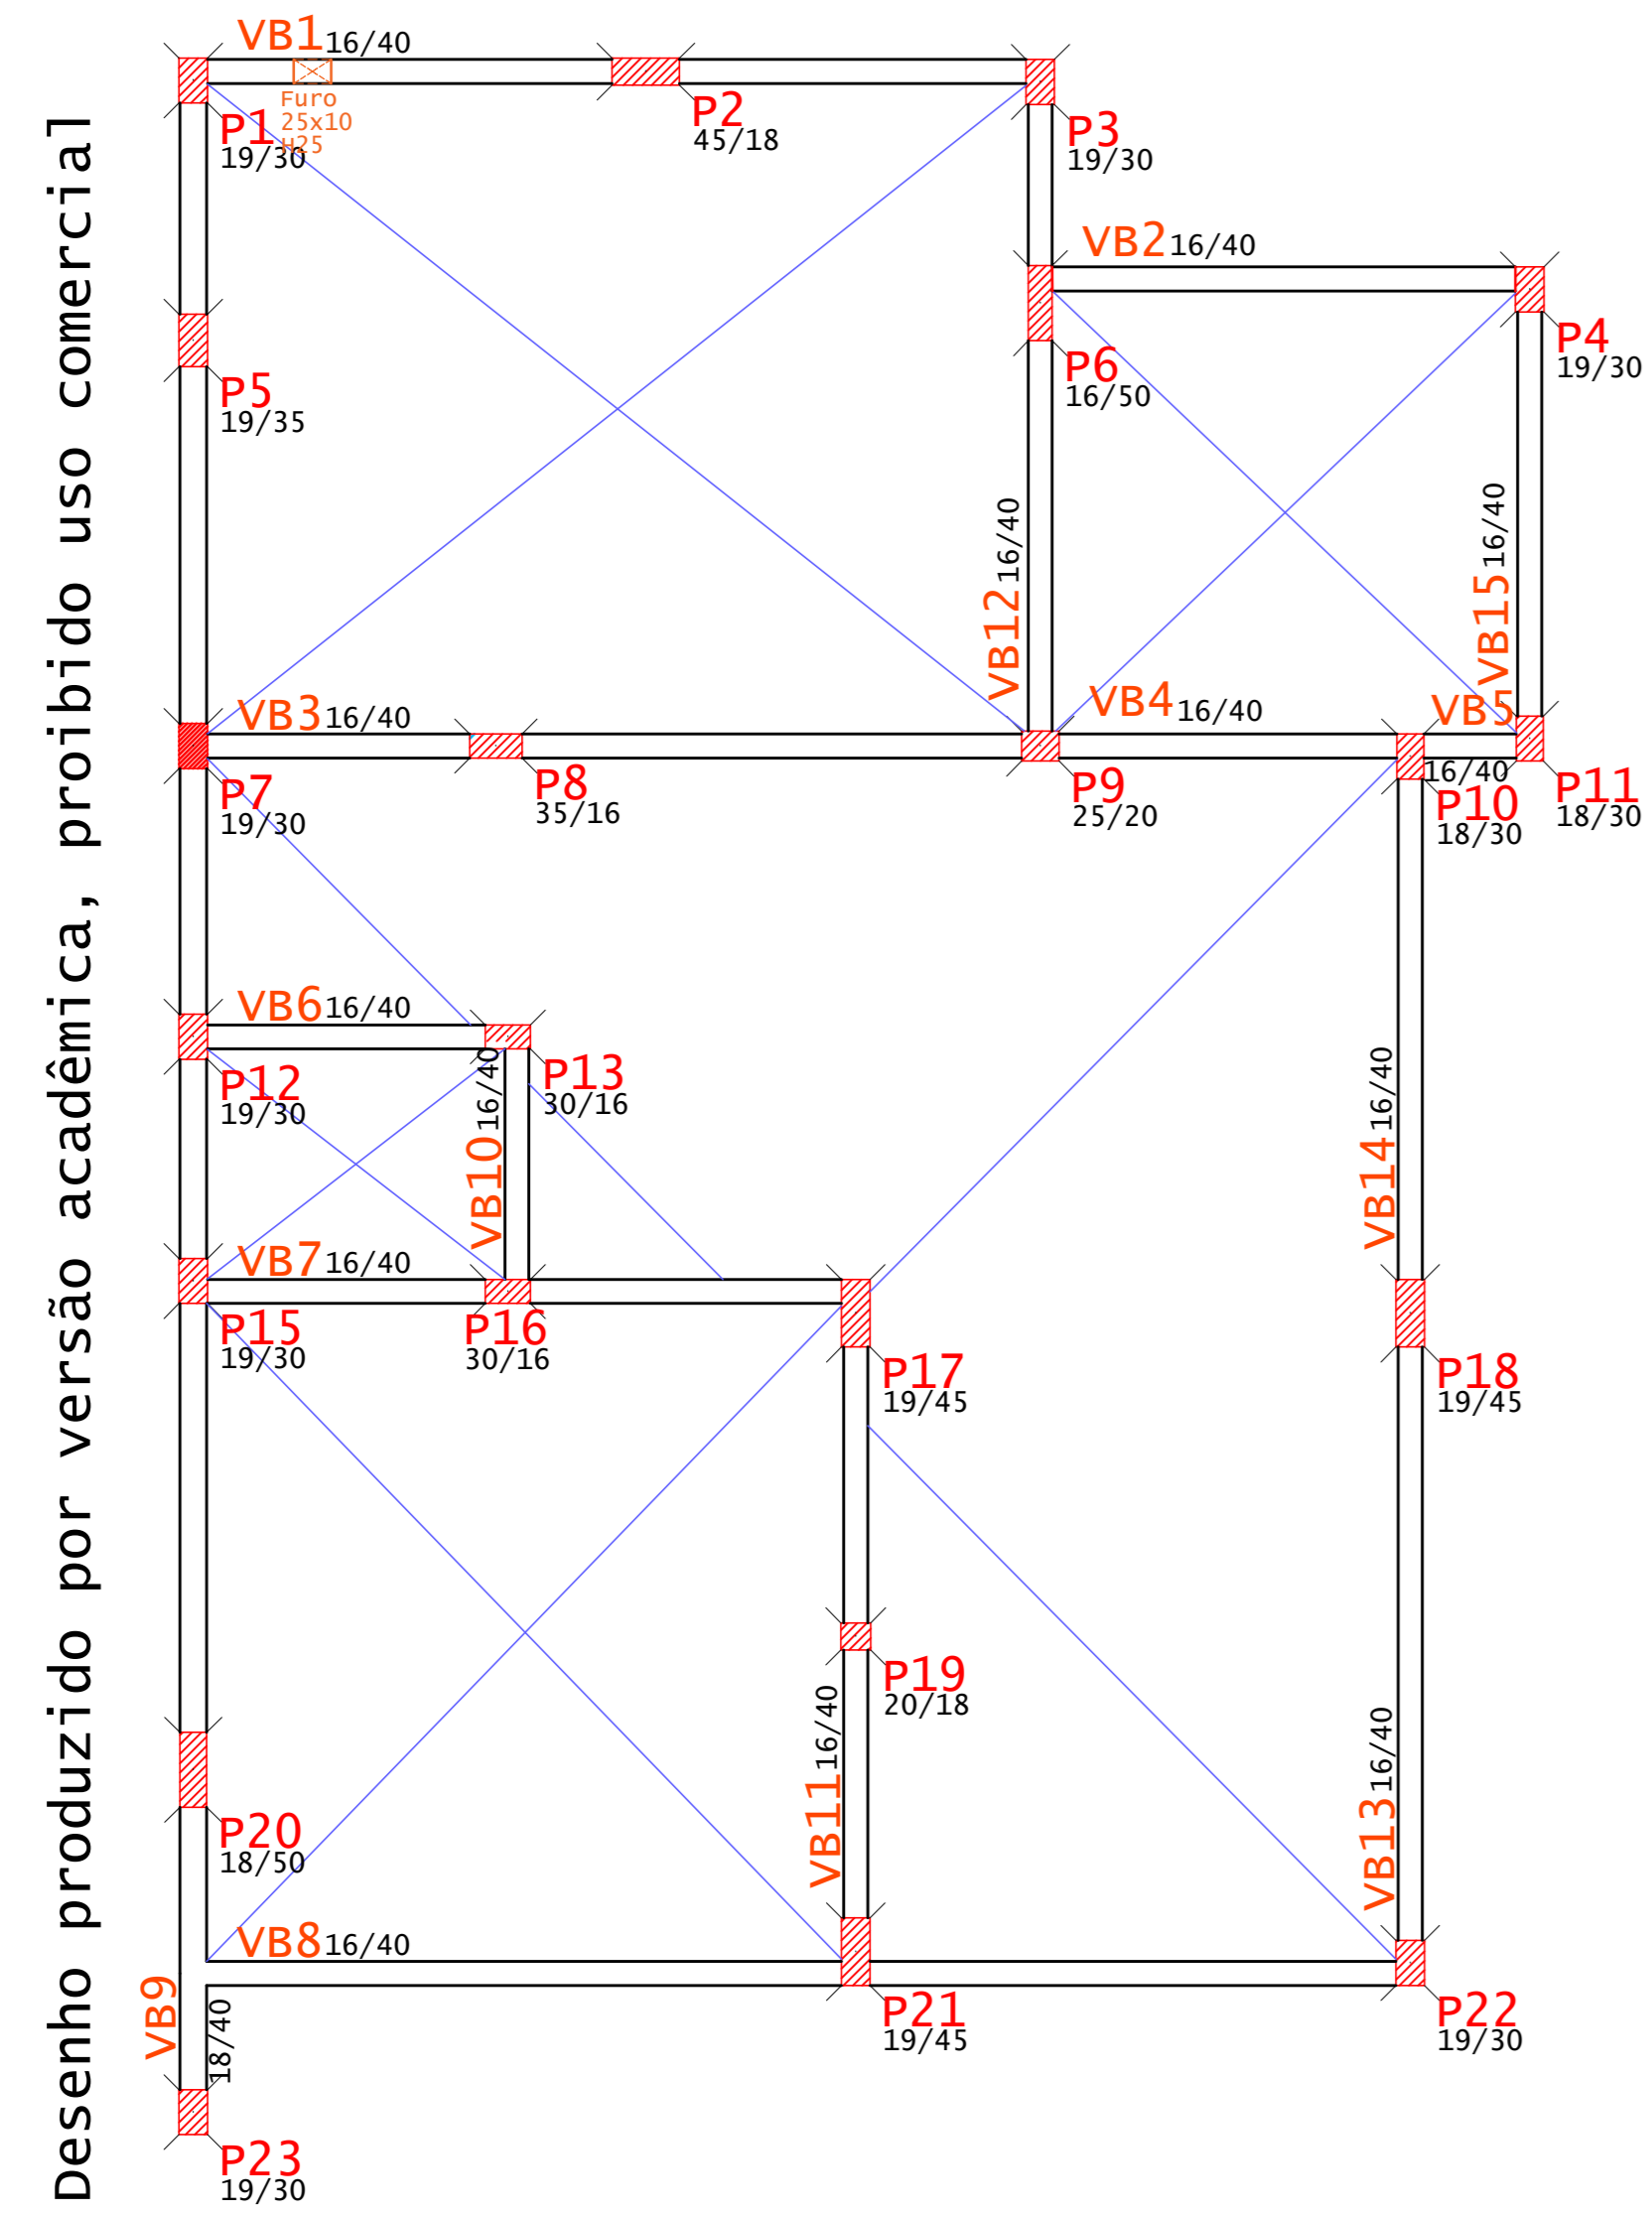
Desenho produzido por versão acadêmica, proibido uso comercial

VB1 16/40
Furo 25x10 H25
P1 19/30
P2 45/18
P3 19/30
VB2 16/40
P4 19/30
P5 19/35
P6 16/50
VB12 16/40
VB15 16/40
VB3 16/40
VB4 16/40
VB5 16/40
P7 19/30
P8 35/16
P9 25/20
P10 18/30
P11 18/30
VB6 16/40
P12 19/30
P13 30/16
VB10 16/40
VB14 16/40
VB7 16/40
P15 19/30
P16 30/16
P17 19/45
P18 19/45
P19 20/18
VB11 16/40
VB13 16/40
P20 18/50
VB8 16/40
VB9 18/40
P21 19/45
P22 19/30
P23 19/30